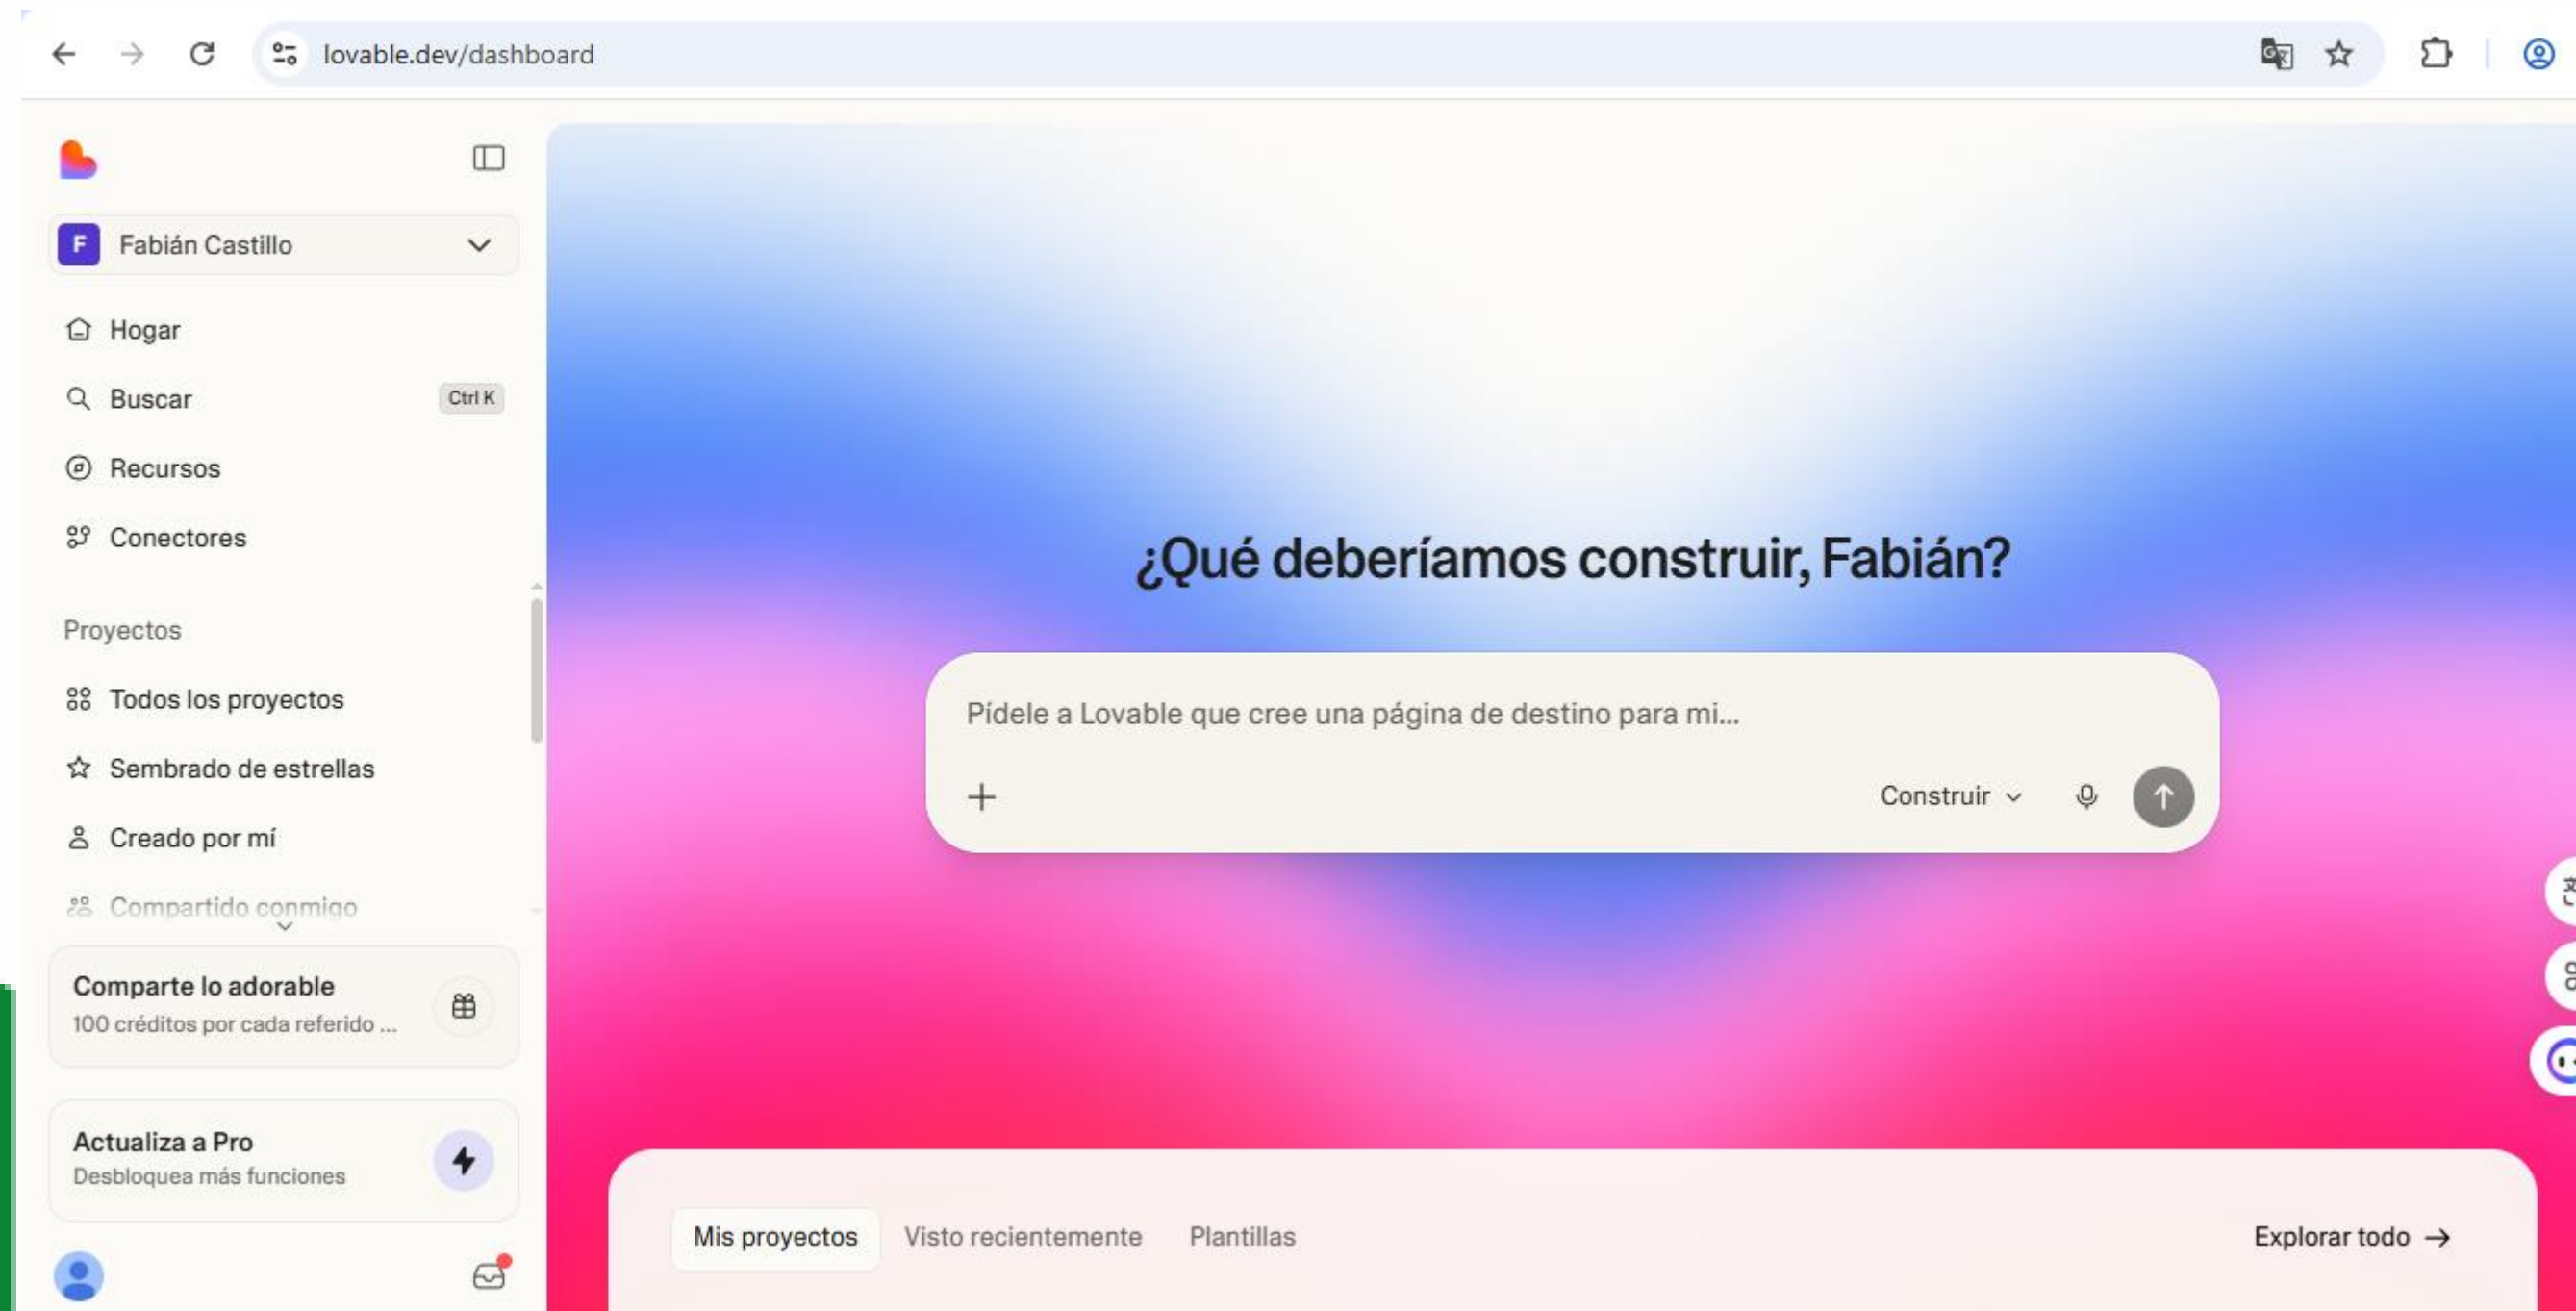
lovable.dev/dashboard

F Fabián Castillo

Hogar

Buscar Ctrl K

Recursos

Conectores

Proyectos

Todos los proyectos

Sembrado de estrellas

Creado por mí

Compartido conmigo

Comparte lo adorable
100 créditos por cada referido ...

Actualiza a Pro
Desbloquea más funciones

¿Qué deberíamos construir, Fabián?

Pídele a Lovable que cree una página de destino para mi...

Construir

Mis proyectos Visto recientemente Plantillas Explorar todo →